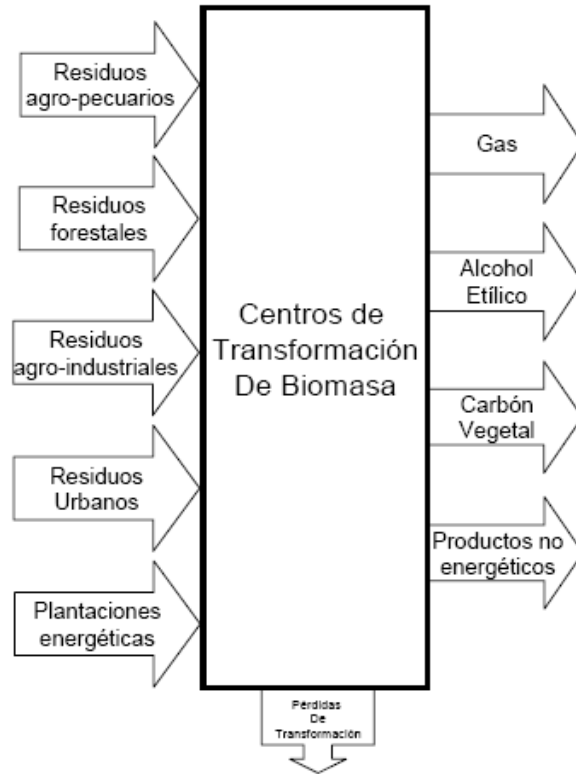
Residuos agro-pecuarios

Residuos forestales

Residuos agro-industriales

Residuos Urbanos

Plantaciones energéticas

Centros de Transformación De Biomasa

Gas

Alcohol Etílico

Carbón Vegetal

Productos no energéticos

Pérdidas De Transformación